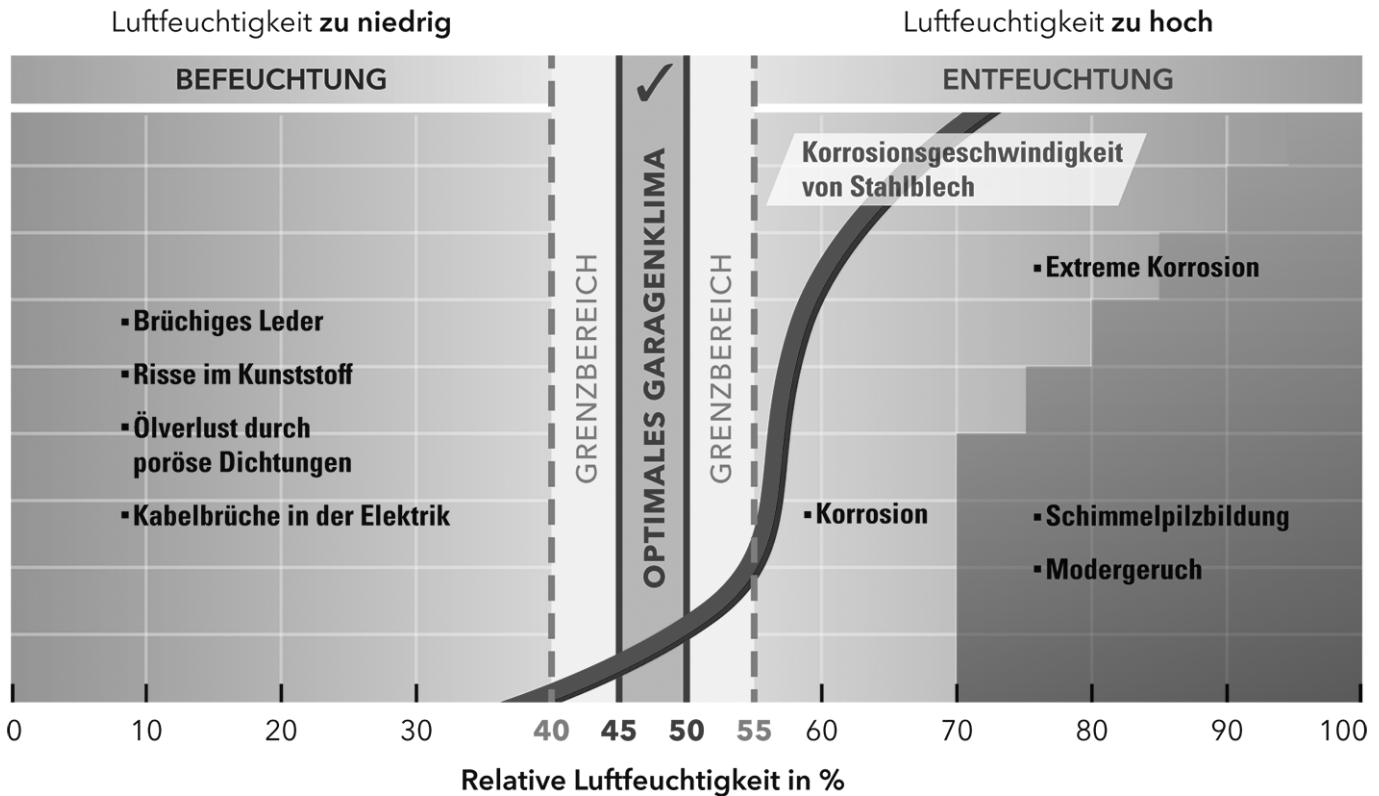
Luftfeuchtigkeit **zu niedrig**

Luftfeuchtigkeit **zu hoch**

BEFEUCHTUNG

✓

ENTFEUCHTUNG

Korrosionsgeschwindigkeit von Stahlblech

GRENZBEREICH

OPTIMALES GARAGENKLIMA

GRENZBEREICH

▪ Extreme Korrosion

▪ Brüchiges Leder

▪ Risse im Kunststoff

▪ Ölverlust durch poröse Dichtungen

▪ Kabelbrüche in der Elektrik

▪ Korrosion

▪ Schimmelpilzbildung

▪ Modergeruch

0 10 20 30 40 45 50 55 60 70 80 90 100

Relative Luftfeuchtigkeit in %